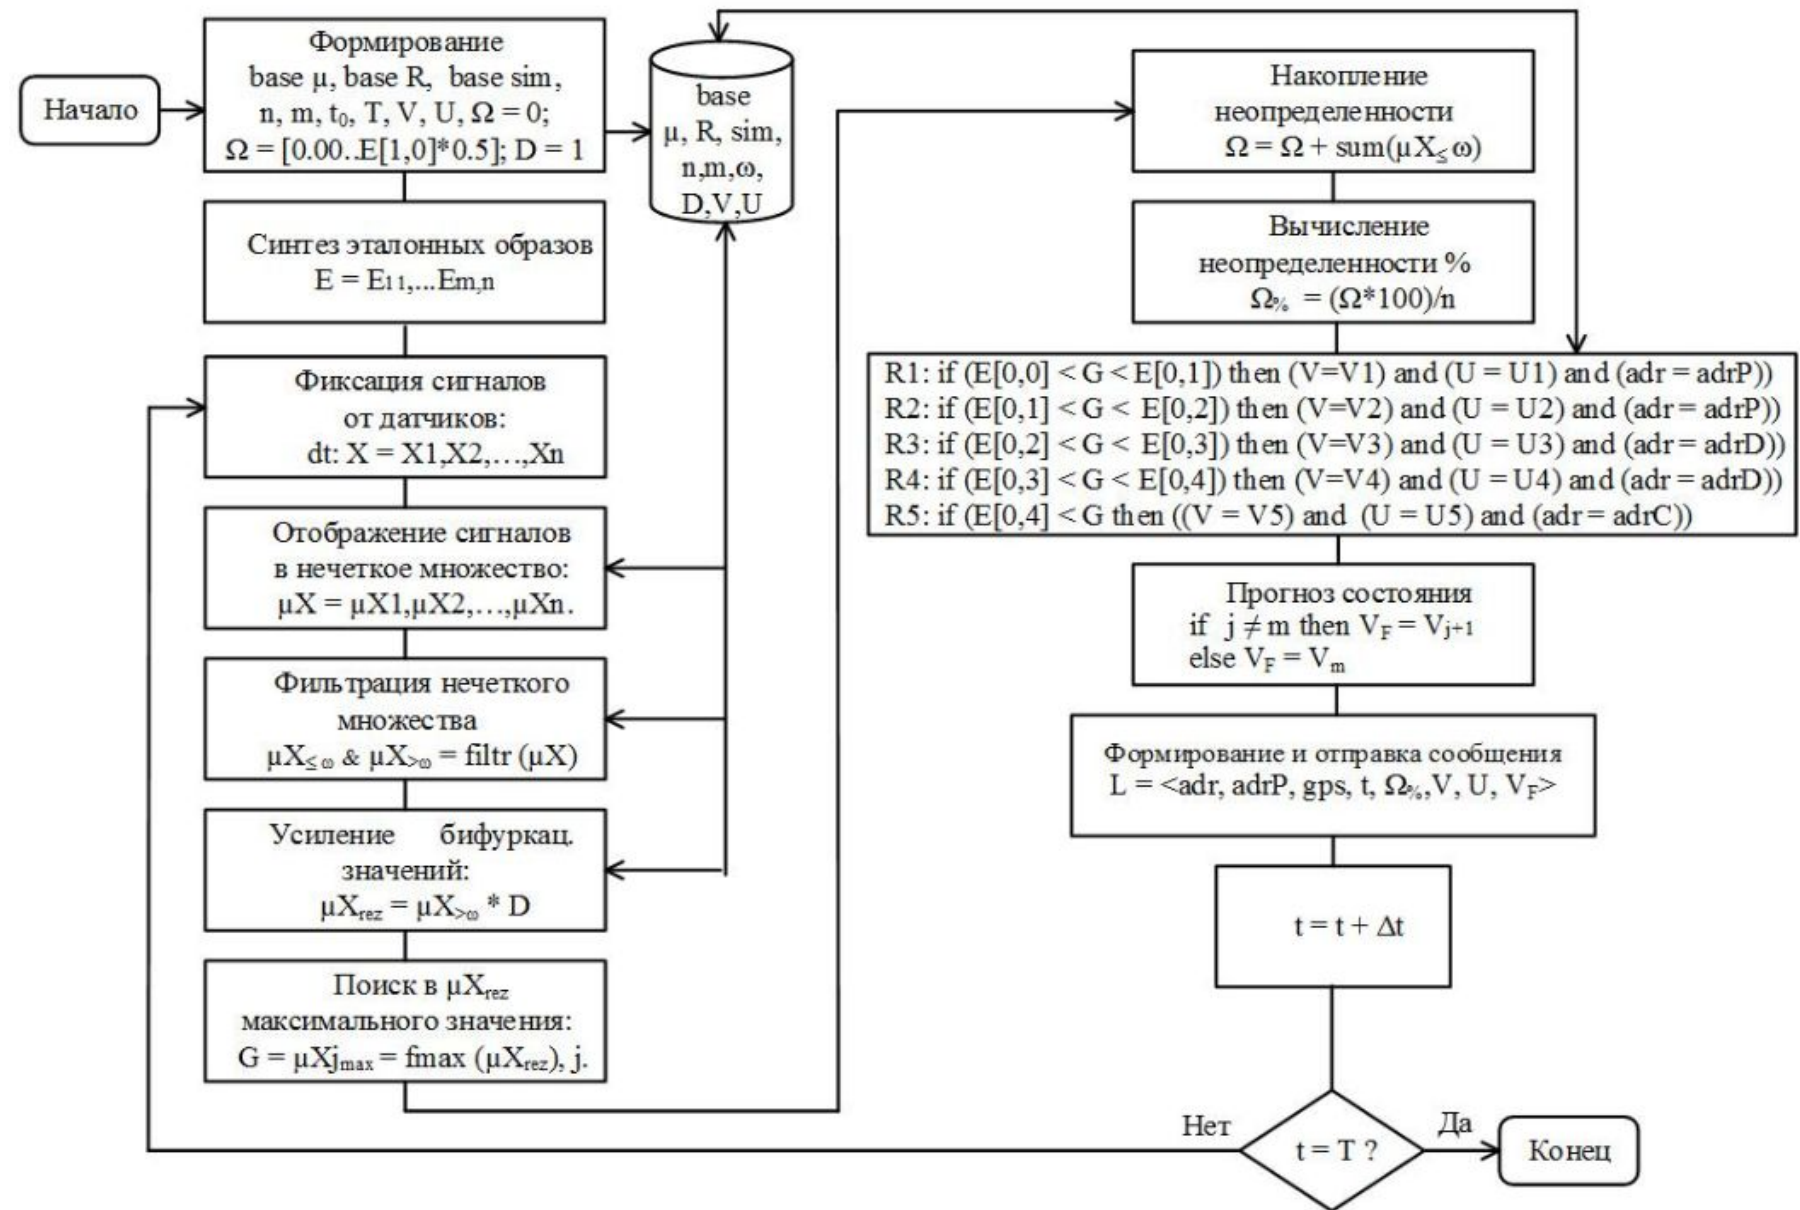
Начало

Формирование base μ, base R, base sim, n, m, $t_0$, T, V, U, Ω = 0; Ω = [0.00..E[1,0]*0.5]; D = 1

base μ, R, sim, n,m,ω, D,V,U

Синтез эталонных образов E = E1 1,...Em,n

Фиксация сигналов от датчиков: dt: X = X1,X2,…,Xn

Отображение сигналов в нечеткое множество: μX = μX1,μX2,…,μXn.

Фильтрация нечеткого множества $\mu X_{\leq \omega}$ & $\mu X_{>\omega}$ = filtr (μX)

Усиление бифуркац. значений: $\mu X_{rez} = \mu X_{>\omega} * D$

Поиск в $\mu X_{rez}$ максимального значения: $G = \mu Xj_{max}$ = fmax ($\mu X_{rez}$), j.

Накопление неопределенности $\Omega = \Omega + sum(\mu X_{\leq} \omega)$

Вычисление неопределенности % $\Omega_{\%}$ = (Ω*100)/n

R1: if (E[0,0] < G < E[0,1]) then (V=V1) and (U = U1) and (adr = adrP))
R2: if (E[0,1] < G < E[0,2]) then (V=V2) and (U = U2) and (adr = adrP))
R3: if (E[0,2] < G < E[0,3]) then (V=V3) and (U = U3) and (adr = adrD))
R4: if (E[0,3] < G < E[0,4]) then (V=V4) and (U = U4) and (adr = adrD))
R5: if (E[0,4] < G then ((V = V5) and (U = U5) and (adr = adrC))

Прогноз состояния if j ≠ m then $V_F = V_{j+1}$ else $V_F = V_m$

Формирование и отправка сообщения L = <adr, adrP, gps, t, $\Omega_{\%}$,V, U, $V_F$>

t = t + Δt

Нет

t = T ?

Да

Конец